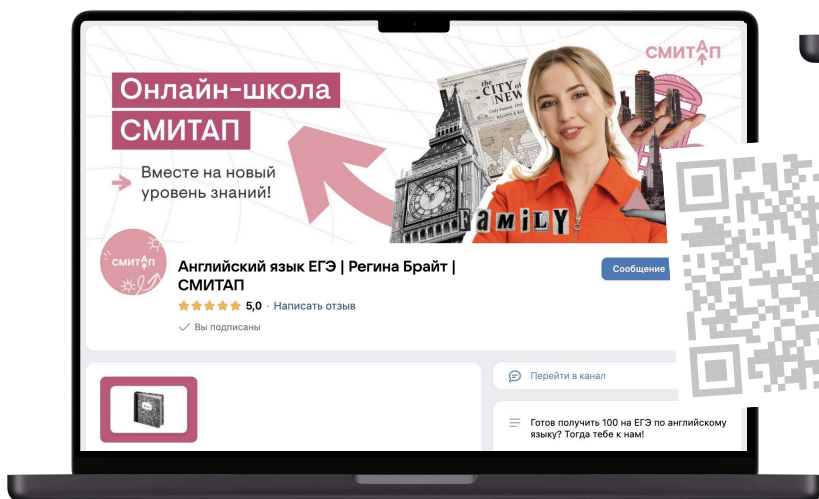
Онлайн-школа
СМИТАП

Вместе на новый уровень знаний!

СМИТАП

the CITY of NEW

FAMILY

СМИТАП

Английский язык ЕГЭ | Регина Брайт | СМИТАП

5,0 · Написать отзыв

Вы подписаны

Сообщение

Перейти в канал

Готов получить 100 на ЕГЭ по английскому языку? Тогда тебе к нам!